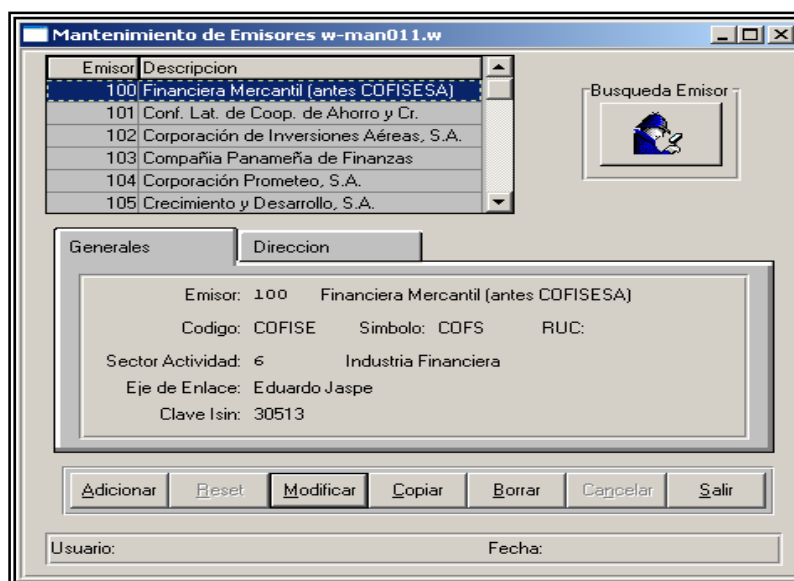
Mantenimiento de Emisores w-man011.w

| Emisor | Descripcion |
|---|---|
| 100 | Financiera Mercantil (antes COFISESA) |
| 101 | Conf. Lat. de Coop. de Ahorro y Cr. |
| 102 | Corporación de Inversiones Aéreas, S.A. |
| 103 | Compañia Panameña de Finanzas |
| 104 | Corporación Prometeo, S.A. |
| 105 | Crecimiento y Desarrollo, S.A. |

Busqueda Emisor

Generales
Direccion

Emisor: 100 Financiera Mercantil (antes COFISESA)

Codigo: COFISE Simbolo: COFS RUC:

Sector Actividad: 6 Industria Financiera

Eje de Enlace: Eduardo Jaspe

Clave Isin: 30513

Adicionar Reset Modificar Copiar Borrar Cancelar Salir

Usuario: Fecha: